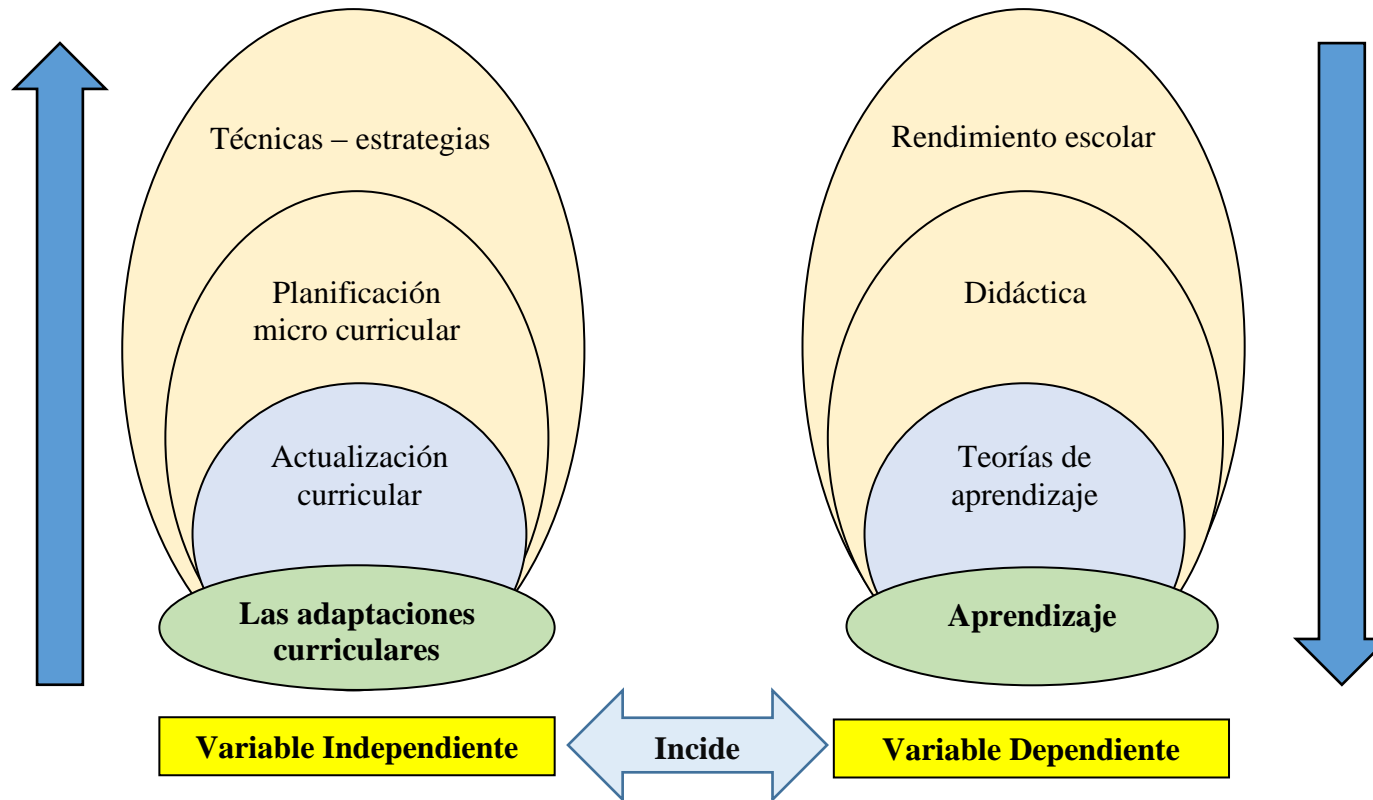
Técnicas – estrategias

Planificación micro curricular

Actualización curricular

**Las adaptaciones curriculares**

Rendimiento escolar

Didáctica

Teorías de aprendizaje

**Aprendizaje**

**Variable Independiente**

**Incide**

**Variable Dependiente**